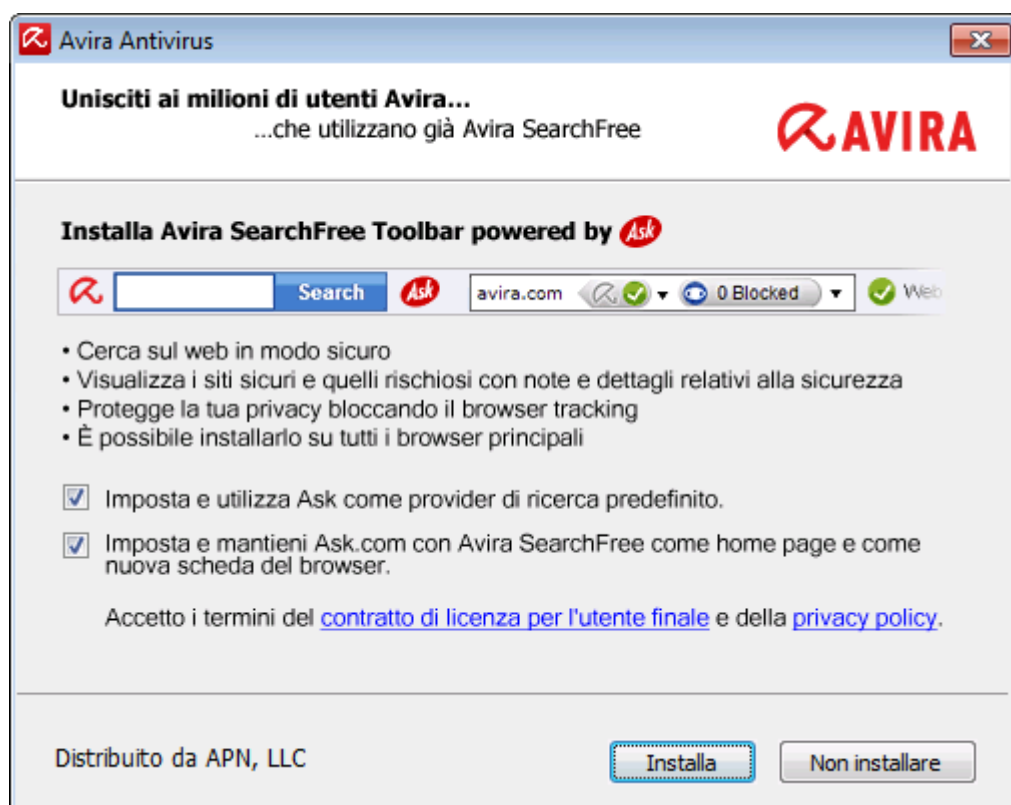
Avira Antivirus

Unisciti ai milioni di utenti Avira...
...che utilizzano già Avira SearchFree

AVIRA

Installa Avira SearchFree Toolbar powered by Ask

Search Ask avira.com 0 Blocked Web

• Cerca sul web in modo sicuro
• Visualizza i siti sicuri e quelli rischiosi con note e dettagli relativi alla sicurezza
• Protegge la tua privacy bloccando il browser tracking
• È possibile installarlo su tutti i browser principali

Imposta e utilizza Ask come provider di ricerca predefinito.

Imposta e mantieni Ask.com con Avira SearchFree come home page e come nuova scheda del browser.

Accetto i termini del contratto di licenza per l'utente finale e della privacy policy.

Distribuito da APN, LLC

Installa

Non installare